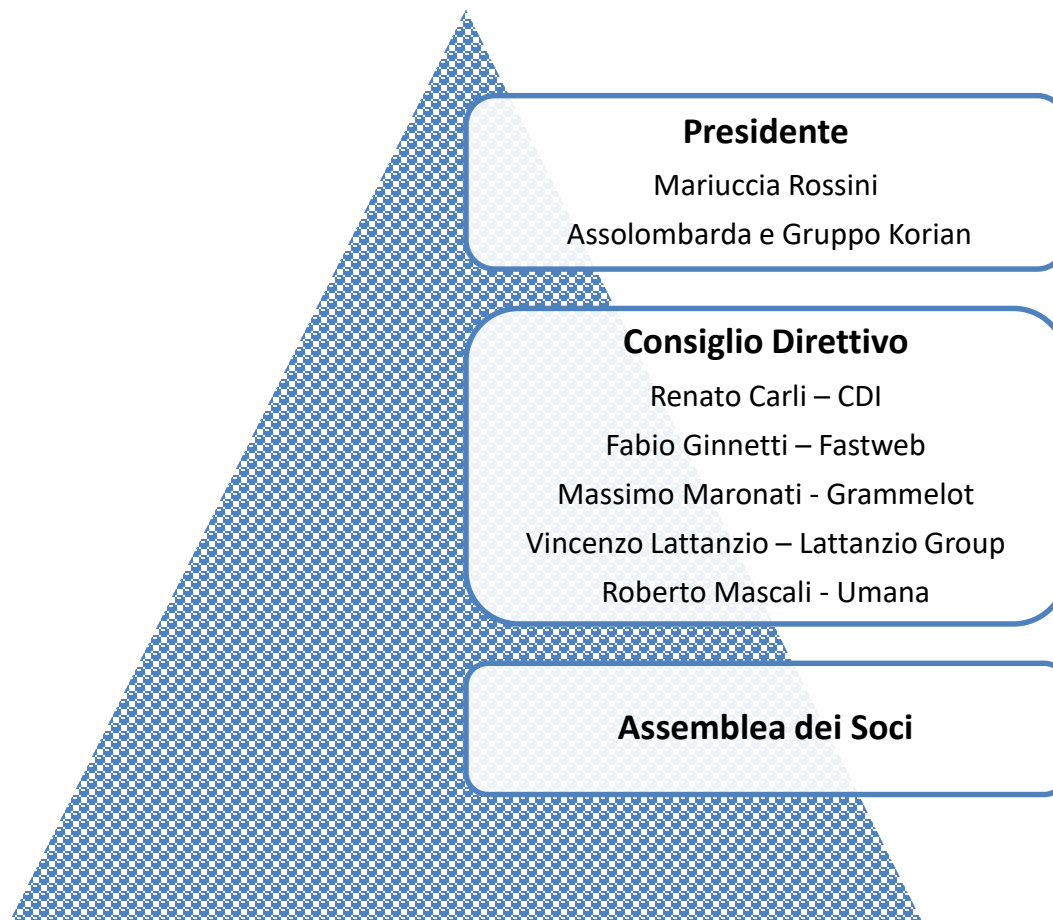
**Presidente**
Mariuccia Rossini
Assolombarda e Gruppo Korian

**Consiglio Direttivo**
Renato Carli – CDI
Fabio Ginnetti – Fastweb
Massimo Maronati - Grammelot
Vincenzo Lattanzio – Lattanzio Group
Roberto Mascali - Umana

**Assemblea dei Soci**